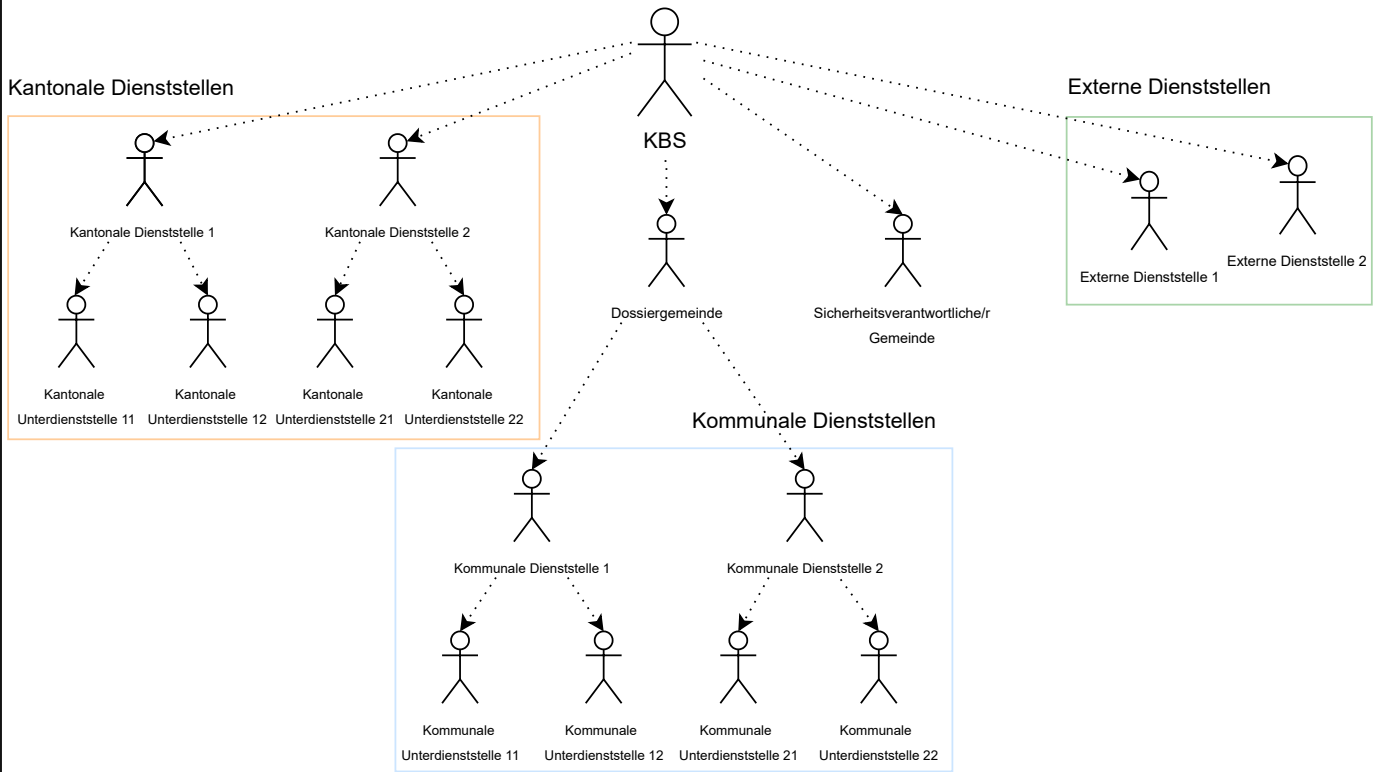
KBS

Kantonale Dienststellen

Kantonale Dienststelle 1

Kantonale Dienststelle 2

Kantonale Unterdienststelle 11

Kantonale Unterdienststelle 12

Kantonale Unterdienststelle 21

Kantonale Unterdienststelle 22

Dossiergemeinde

Sicherheitsverantwortliche/r Gemeinde

Externe Dienststellen

Externe Dienststelle 1

Externe Dienststelle 2

Kommunale Dienststellen

Kommunale Dienststelle 1

Kommunale Dienststelle 2

Kommunale Unterdienststelle 11

Kommunale Unterdienststelle 12

Kommunale Unterdienststelle 21

Kommunale Unterdienststelle 22